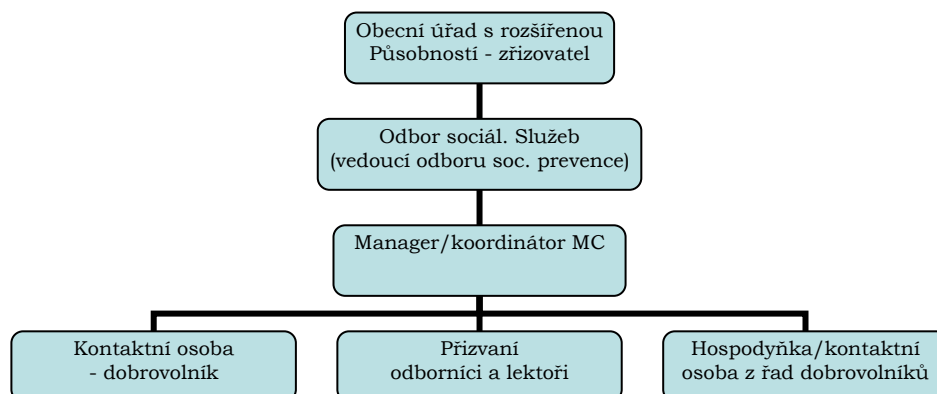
Obecní úřad s rozšířenou Působností - zřizovatel

Odbor sociál. Služeb (vedoucí odboru soc. prevence)

Manager/koordinátor MC

Kontaktní osoba - dobrovolník

Přizvaní odborníci a lektoři

Hospodyňka/kontaktní osoba z řad dobrovolníků